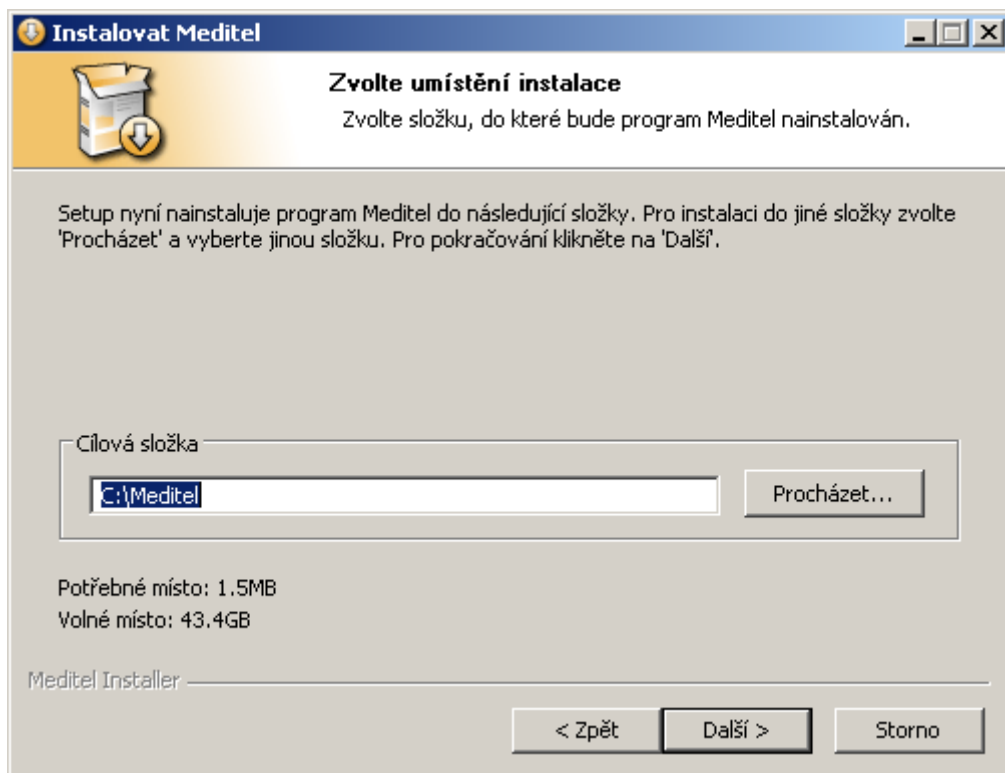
Instalovat Meditel

Zvolte umístění instalace
Zvolte složku, do které bude program Meditel nainstalován.

Setup nyní nainstaluje program Meditel do následující složky. Pro instalaci do jiné složky zvolte 'Procházet' a vyberte jinou složku. Pro pokračování klikněte na 'Další'.

Cílová složka
C:\Meditel
Procházet...

Potřebné místo: 1.5MB
Volné místo: 43.4GB

Meditel Installer
< Zpět
Další >
Storno